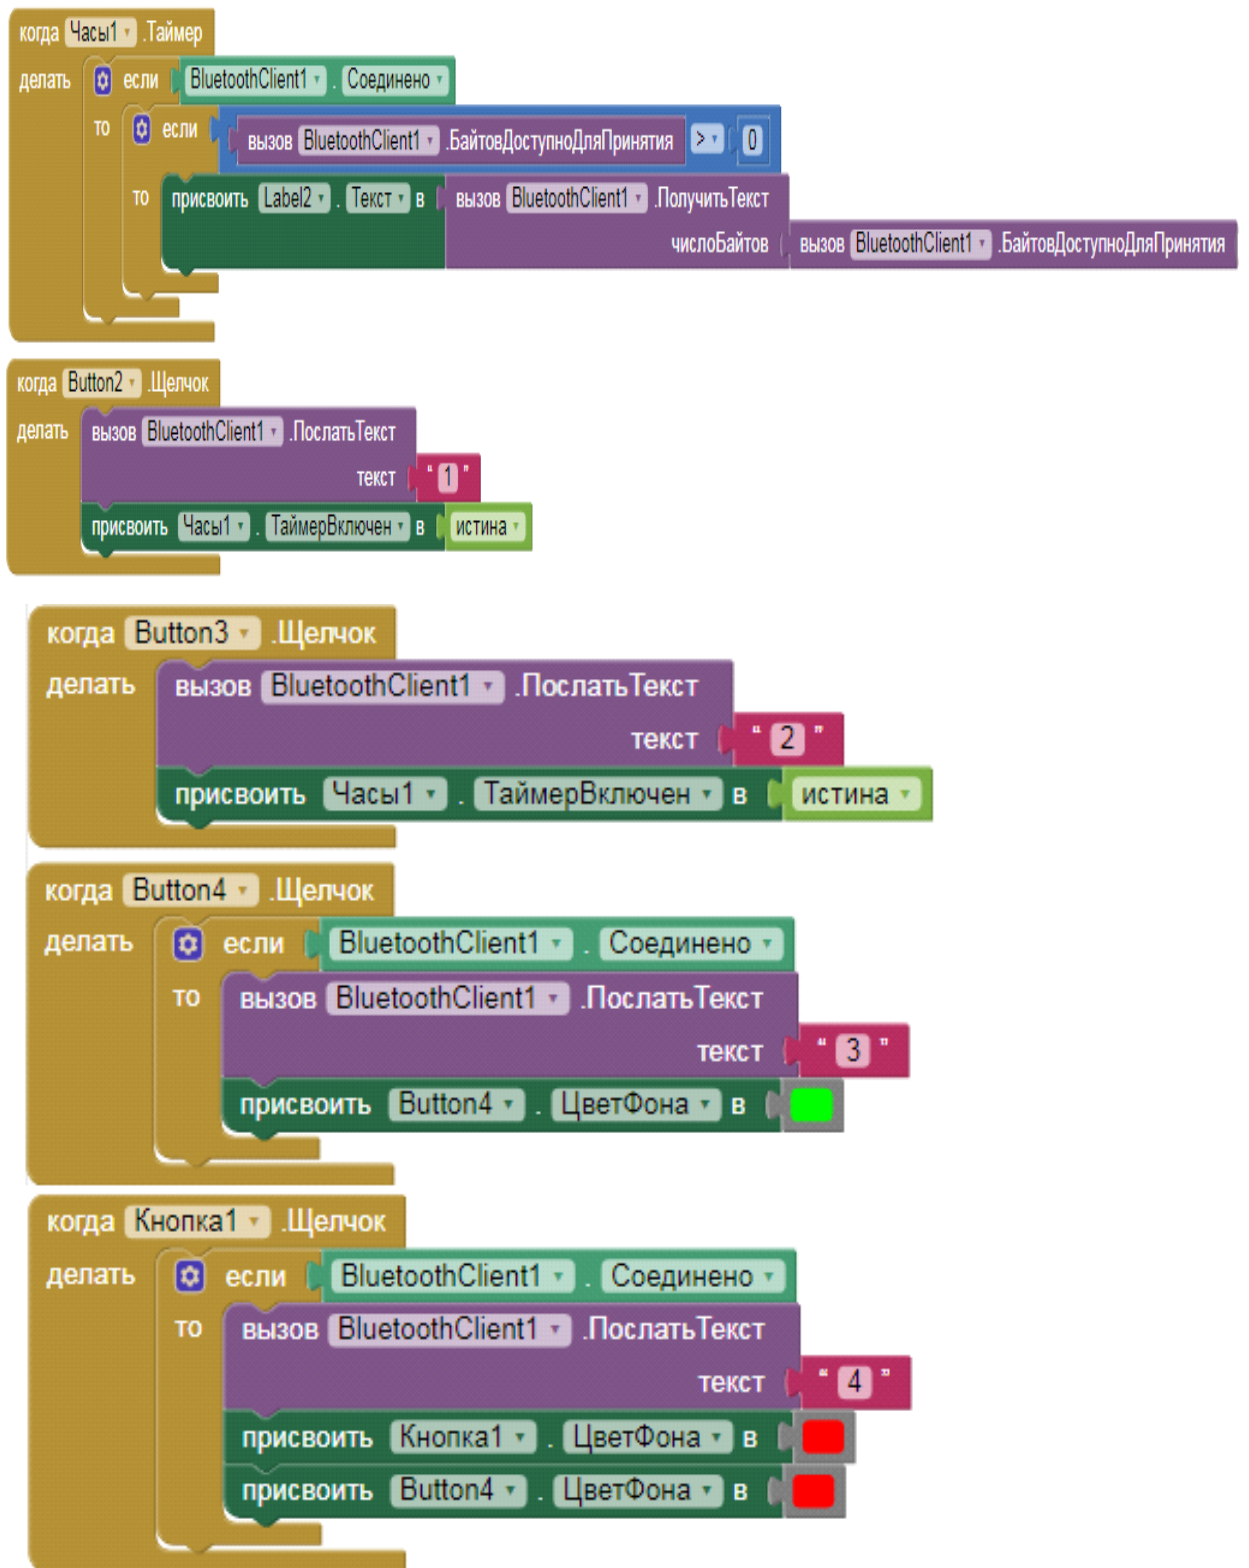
когда Часы1 .Таймер
делать если BluetoothClient1 . Соединено
то если вызов BluetoothClient1 .БайтовДоступноДляПринятия > 0
то присвоить Label2 . Текст в вызов BluetoothClient1 .ПолучитьТекст
числоБайтов вызов BluetoothClient1 .БайтовДоступноДляПринятия

когда Button2 .Щелчок
делать вызов BluetoothClient1 .ПослатьТекст
текст " 1 "
присвоить Часы1 . ТаймерВключен в истина

когда Button3 .Щелчок
делать вызов BluetoothClient1 .ПослатьТекст
текст " 2 "
присвоить Часы1 . ТаймерВключен в истина

когда Button4 .Щелчок
делать если BluetoothClient1 . Соединено
то вызов BluetoothClient1 .ПослатьТекст
текст " 3 "
присвоить Button4 . ЦветФона в

когда Кнопка1 .Щелчок
делать если BluetoothClient1 . Соединено
то вызов BluetoothClient1 .ПослатьТекст
текст " 4 "
присвоить Кнопка1 . ЦветФона в
присвоить Button4 . ЦветФона в